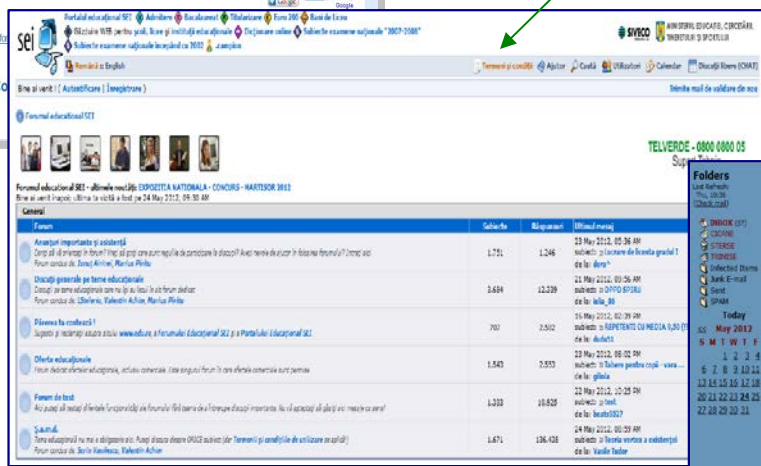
sei

Portalul educaţional SEI · Admitere · Bacalaureat · Titularizare · Euro 200 · Bani de liceu
Rîcitorul Wifi pentru şcoli, licee şi instituţii educaţionale · Dicţionare online · Subiecte examene naţionale "2007-2008"
Subiecte examene naţionale începând cu 2002 · Lexicon

MINISTERUL EDUCAŢIEI, CERCETĂRII, TINERETULUI ŞI SPORTULUI

Română | English

Termeni şi condiţii · Ajutor · Caută · Utilizatori · Calendar · Discuţii libere (CHAT)

Bine ai venit! ( Autentificare | Înregistrare )

Trimite mail de validare din nou

Forumul educaţional SEI

TELVERDE - 0800 0800 05
Suport Tehnic

Forumul educaţional SEI - ultimele noutăţi: EXPOZIŢIA NAŢIONALĂ - CONCURS - MĂRŢIŞOR 2012
Bine ai venit înapoi; ultima ta vizită a fost pe 24 May 2012, 09:30 AM

General

| Forum | Subiecte | Răspunsuri | Ultimul mesaj |
|---|---|---|---|
| Anunţuri importante şi asistenţă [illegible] Forum condus de: Ionuţ Airinei, Marius Pîrlea | 1.751 | 1.246 | 23 May 2012, 05:36 AM subiect: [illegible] de la: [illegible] |
| Discuţii generale pe teme educaţionale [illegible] Forum condus de: LSterian, Valentin Achim, Marius Pîrlea | 3.684 | 12.239 | 21 May 2012, 05:56 AM subiect: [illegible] de la: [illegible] |
| Păreva te confesezi ! Sugestii şi reclamaţii asupra site-ului www.edu.ro, a Forumului Educaţional SEI şi a Portalului Educaţional SEI | 707 | 2.502 | 16 May 2012, 02:39 PM subiect: REPETENŢI CU MEDIA 9,50 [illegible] de la: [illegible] |
| Oferte educaţionale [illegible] | 1.543 | 2.553 | 23 May 2012, 08:02 PM subiect: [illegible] de la: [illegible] |
| Forum de test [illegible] | 1.333 | 10.825 | 22 May 2012, 10:25 PM subiect: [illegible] de la: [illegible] |
| Ş.a.m.d. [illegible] Termeni şi condiţiile de utilizare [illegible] Forum condus de: Sorin Vasilescu, Valentin Achim | 1.671 | 136.438 | 24 May 2012, 05:53 AM subiect: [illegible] de la: Vasile Tudor |

Folders
Last Refresh: Thu, 10:36
(Check mail)
INBOX (27)
CIORNE
STERSE
TRIMISE
Infected Items
Junk E-mail
Sent
SPAM

Today
<< May 2012 >>
S M T W T F
1 2 3 4
6 7 8 9 10 11
13 14 15 16 17 18
20 21 22 23 24 25
27 28 29 30 31